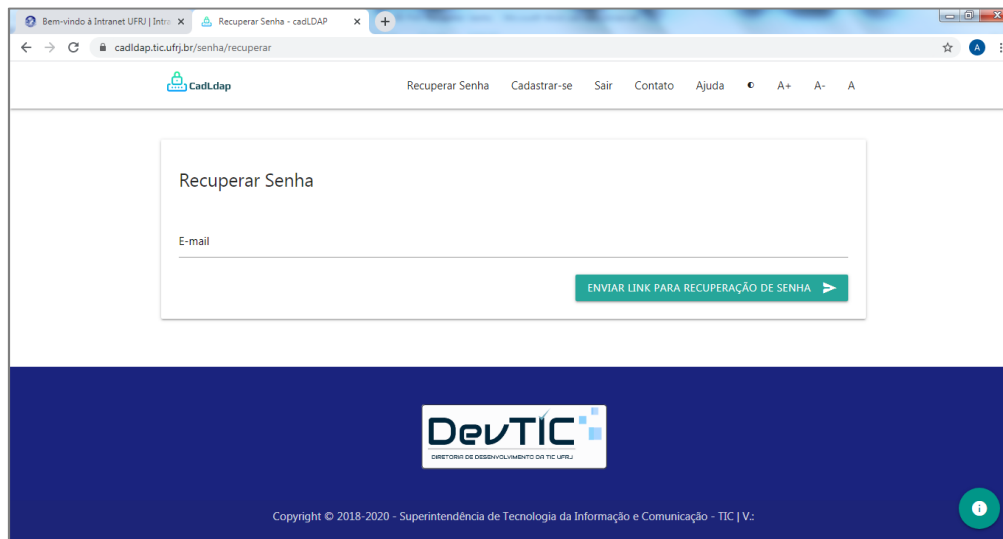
Bem-vindo à Intranet UFRJ | Intra ×
Recuperar Senha - cadLDAP ×
+

cadldap.tic.ufrj.br/senha/recuperar

A

CadLdap

Recuperar Senha Cadastrar-se Sair Contato Ajuda A+ A- A

Recuperar Senha

E-mail

ENVIAR LINK PARA RECUPERAÇÃO DE SENHA

DevTIC
DIRETORIA DE DESENVOLVIMENTO DA TIC UFRJ

Copyright © 2018-2020 - Superintendência de Tecnologia da Informação e Comunicação - TIC | V.: